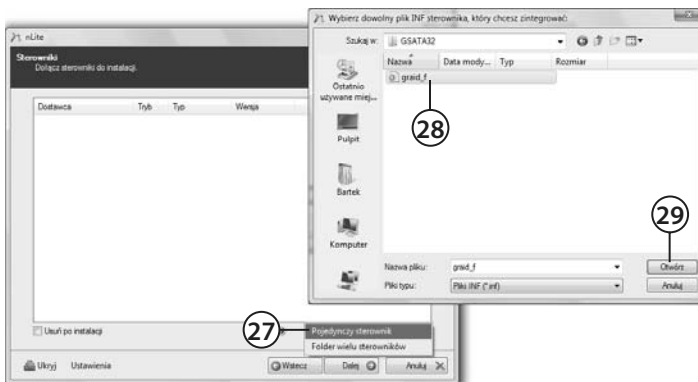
nLite

Sterowniki
Dołącz sterowniki do instalacji.

| Dostawca | Tryb | Typ | Wersja |
|---|---|---|---|

Usuń po instalacji

Ukryj Ustawienia

Wstecz Dalej Anuluj

Pojedynczy sterownik
Folder wielu sterowników

27

Wybierz dowolny plik INF sterownika, który chcesz zintegrować:

Szukaj w: GSATA32

| Nazwa | Data mody... | Typ | Rozmiar |
|---|---|---|---|
| graid_f | | | |

Ostatnio używane miej...
Pulpit
Bartek
Komputer

28

29

Nazwa pliku: graid_f
Pliki typu: Pliki INF (*.inf)

Otwórz
Anuluj